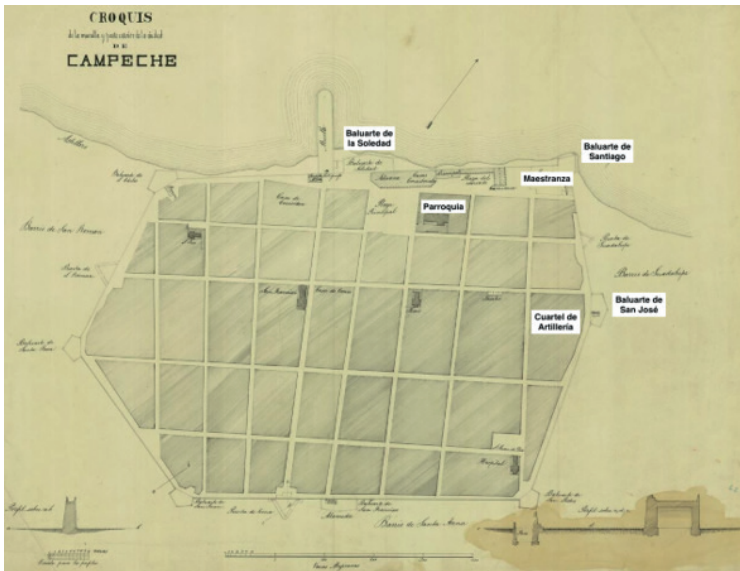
CROQUIS
de la muralla y parte interior de la ciudad
DE
CAMPECHE

Baluarte de la Soledad

Baluarte de Santiago

Maestranza

Parroquia

Baluarte de San José

Cuartel de Artillería

Barrio de San Roman

Barrio de Guadalupe

Barrio de Santa Ana

Hospital

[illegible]